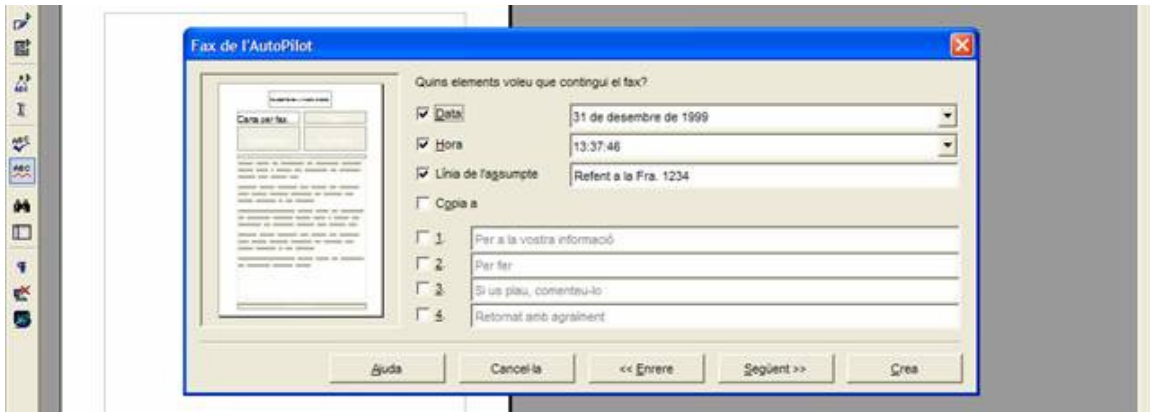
Fax de l'AutoPilot

Carta per fax

Quins elements voleu que contingui el fax?

Data
31 de desembre de 1999

Hora
13:37:46

Línia de l'assumpte
Refent a la Fra. 1234

Còpia a

1. Per a la vostra informació
2. Per fer
3. Si us plau, comenteu-lo
4. Retornat amb agraïment

Ajuda
Cancel·la
<< Enrere
Següent >>
Crea